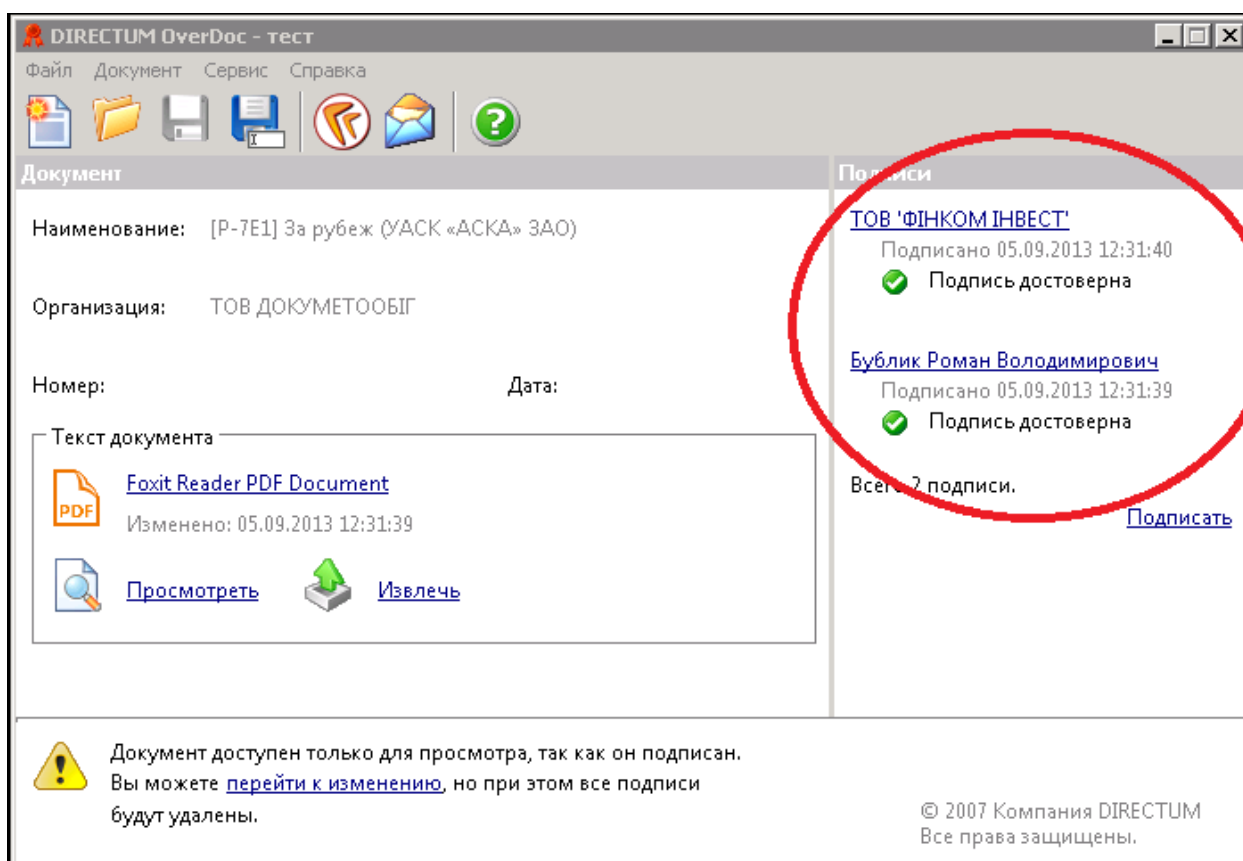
DIRECTUM OverDoc - тест

Файл Документ Сервис Справка

Документ

Наименование: [P-7E1] За рубеж (УАСК «АСКА» ЗАО)

Организация: ТОВ ДОКУМЕТООБІГ

Номер:

Дата:

Текст документа

PDF

Foxit Reader PDF Document

Изменено: 05.09.2013 12:31:39

Просмотреть

Извлечь

Подписи

ТОВ 'ФІНКОМ ІНВЕСТ'

Подписано 05.09.2013 12:31:40

Подпись достоверна

Бублик Роман Володимирович

Подписано 05.09.2013 12:31:39

Подпись достоверна

Всего 2 подписи.

Подписать

Документ доступен только для просмотра, так как он подписан. Вы можете перейти к изменению, но при этом все подписи будут удалены.

© 2007 Компания DIRECTUM
Все права защищены.